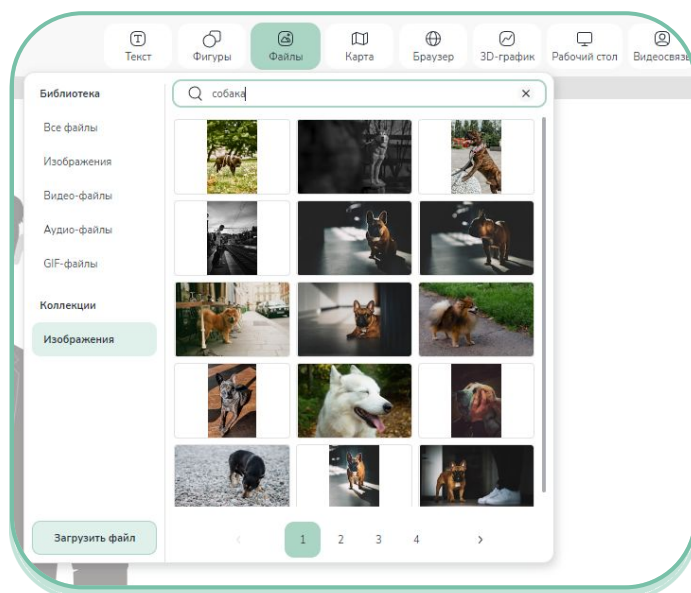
Текст Фигуры Файлы Карта Браузер 3D-график Рабочий стол Видеосвязь

Библиотека

Все файлы

Изображения

Видео-файлы

Аудио-файлы

GIF-файлы

Коллекции

Изображения

Загрузить файл

собака

‹ 1 2 3 4 ›